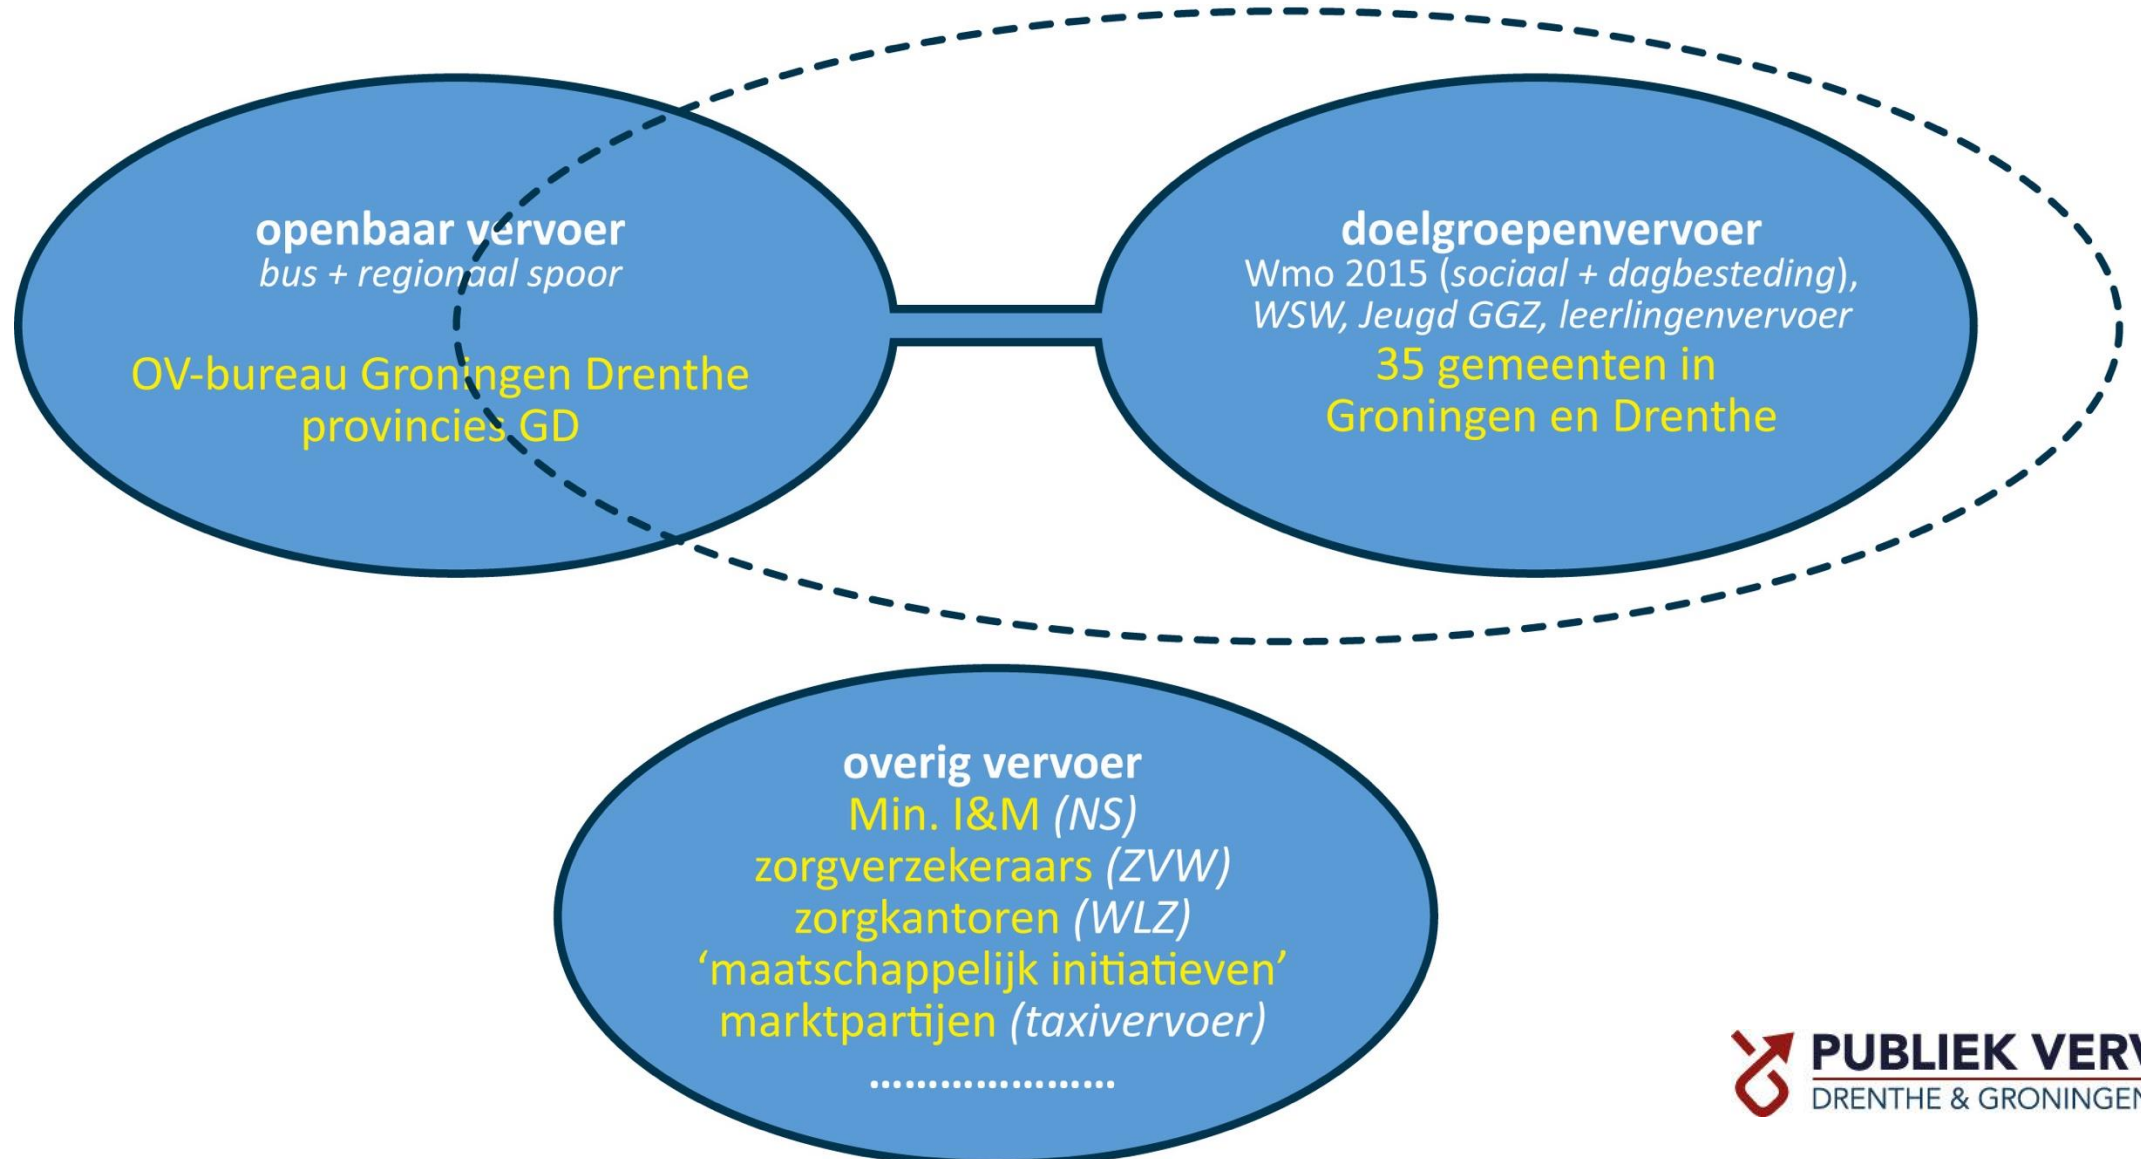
openbaar vervoer
bus + regionaal spoor

OV-bureau Groningen Drenthe
provincies GD

doelgroepenvervoer
Wmo 2015 (sociaal + dagbesteding), WSW, Jeugd GGZ, leerlingenvervoer
35 gemeenten in
Groningen en Drenthe

overig vervoer
Min. I&M (NS)
zorgverzekeraars (ZVW)
zorgkantoren (WLZ)
'maatschappelijk initiatieven'
marktpartijen (taxivervoer)
......................

PUBLIEK VER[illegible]
DRENTHE & GRONINGE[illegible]